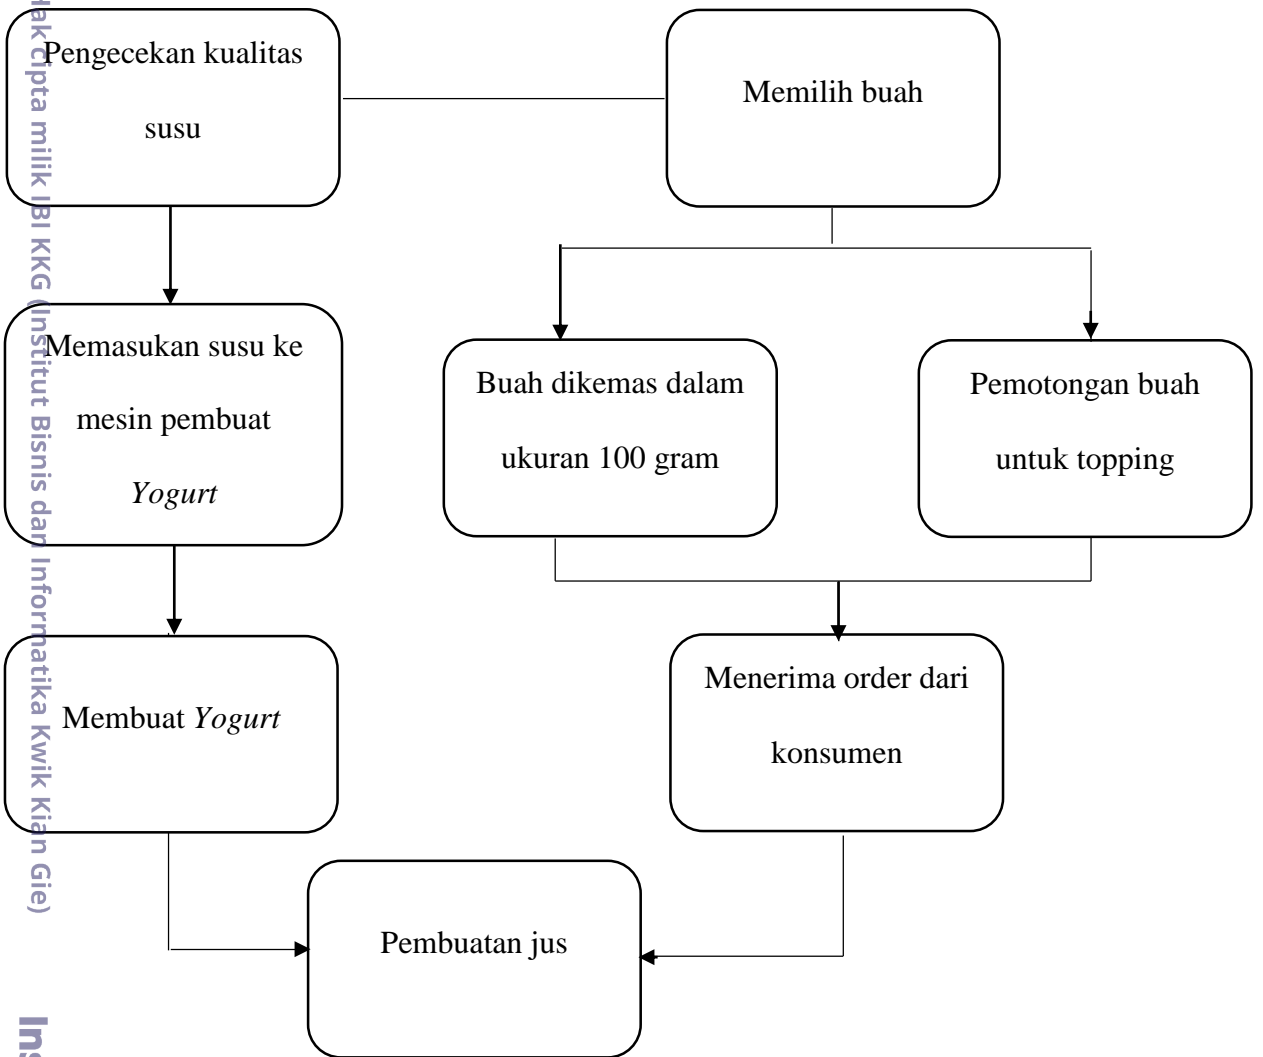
ak Cipta milik IBI KKG (Institut Bisnis dan Informatika Kwik Kian Gie)

Pengecekan kualitas susu

Memilih buah

Memasukan susu ke mesin pembuat *Yogurt*

Buah dikemas dalam ukuran 100 gram

Pemotongan buah untuk topping

Membuat *Yogurt*

Menerima order dari konsumen

Pembuatan jus

Ins